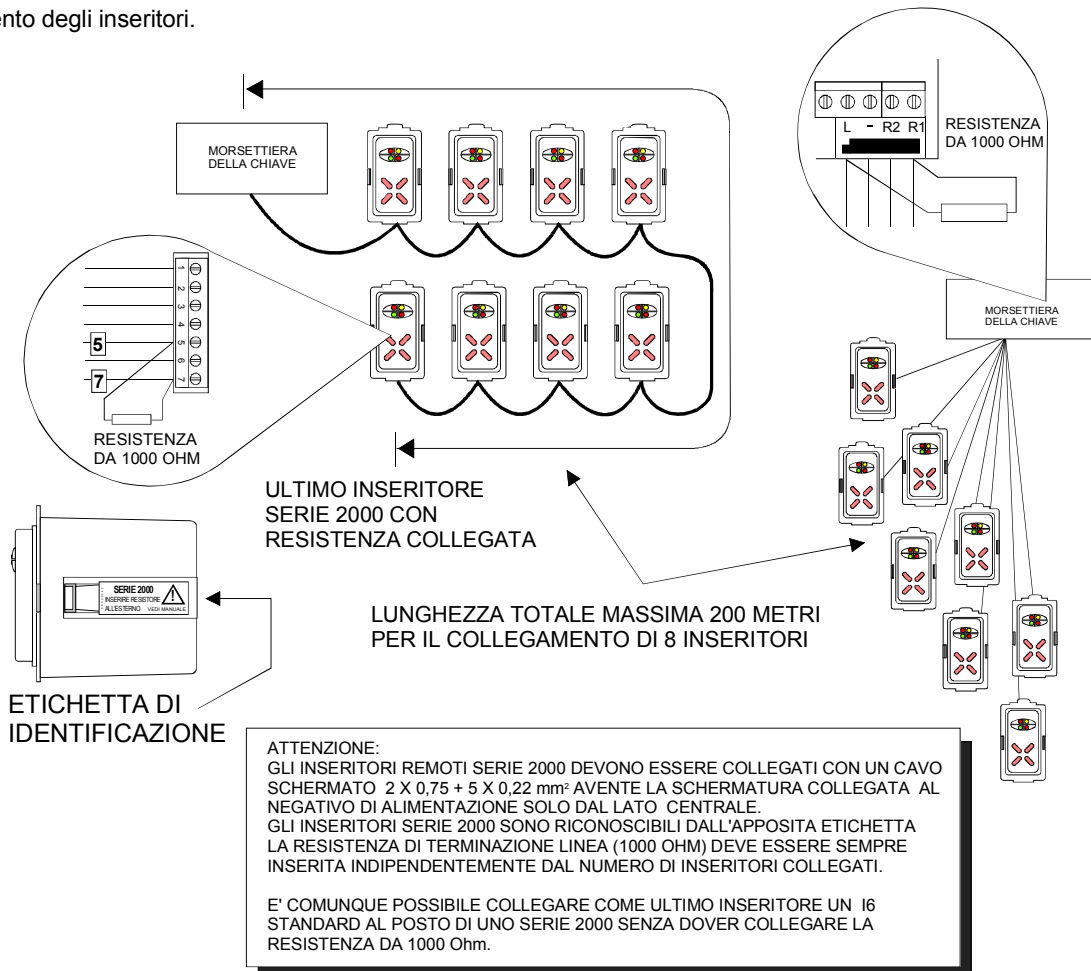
ento degli inseritori.

MORSETTIERA DELLA CHIAVE

L - R2 R1

RESISTENZA DA 1000 OHM

MORSETTIERA DELLA CHIAVE

1 2 3 4 5 6 7

5

7

RESISTENZA DA 1000 OHM

ULTIMO INSERITORE SERIE 2000 CON RESISTENZA COLLEGATA

SERIE 2000 INSERIRE RESISTORE ALL'ESTERNO VEDI MANUALE

LUNGHEZZA TOTALE MASSIMA 200 METRI PER IL COLLEGAMENTO DI 8 INSERITORI

ETICHETTA DI IDENTIFICAZIONE

ATTENZIONE:
GLI INSERITORI REMOTI SERIE 2000 DEVONO ESSERE COLLEGATI CON UN CAVO SCHERMATO 2 X 0,75 + 5 X 0,22 mm² AVENTE LA SCHERMATURA COLLEGATA AL NEGATIVO DI ALIMENTAZIONE SOLO DAL LATO CENTRALE.
GLI INSERITORI SERIE 2000 SONO RICONOSCIBILI DALL'APPOSITA ETICHETTA
LA RESISTENZA DI TERMINAZIONE LINEA (1000 OHM) DEVE ESSERE SEMPRE INSERITA INDIPENDENTEMENTE DAL NUMERO DI INSERITORI COLLEGATI.

E' COMUNQUE POSSIBILE COLLEGARE COME ULTIMO INSERITORE UN I6 STANDARD AL POSTO DI UNO SERIE 2000 SENZA DOVER COLLEGARE LA RESISTENZA DA 1000 Ohm.